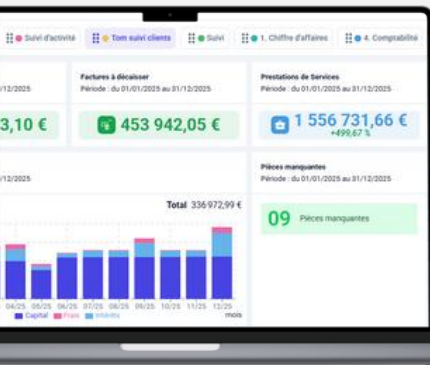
Suivi d'activité
Tom suivi clients
Suivi
1. Chiffre d'affaires
4. Comptabilité

/12/2025

3,10 €

Factures à décaisser
Période : du 01/01/2025 au 31/12/2025

453 942,05 €

Prestations de Services
Période : du 01/01/2025 au 31/12/2025

1 556 731,66 €
+499,67 %

/12/2025

Total 336 972,99 €

04/25 05/25 06/25 07/25 08/25 09/25 10/25 11/25 12/25
mois
Capital Frais Intérêts

Pièces manquantes
Période : du 01/01/2025 au 31/12/2025

09 Pièces manquantes